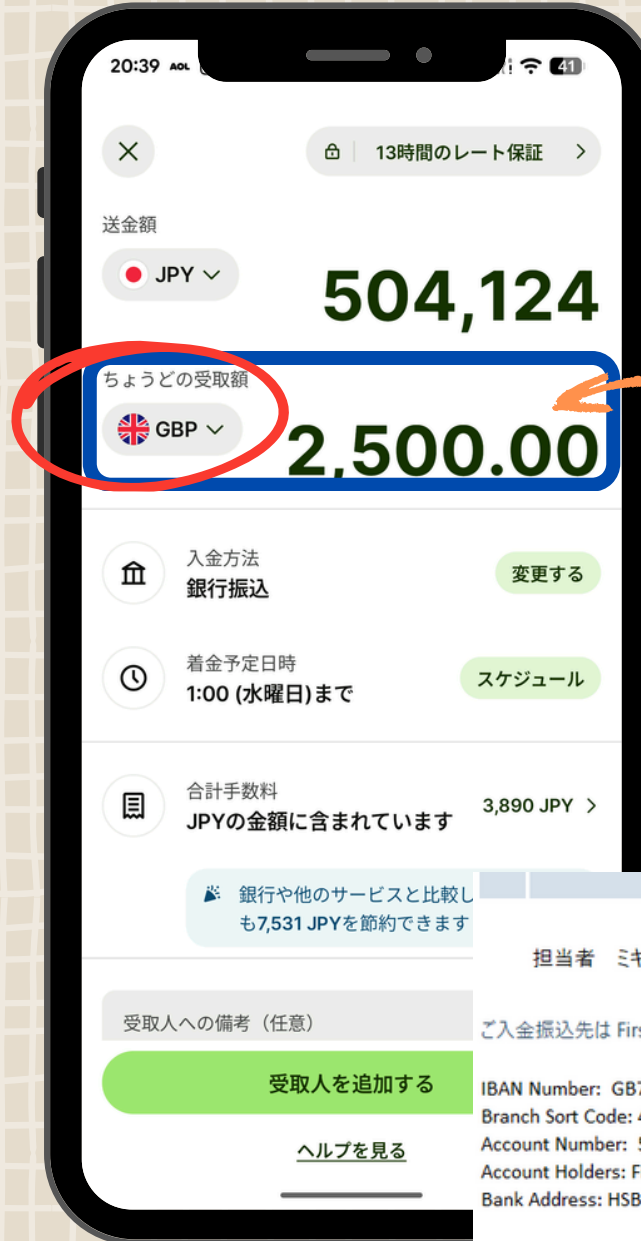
20:39 AOL

41

13時間のレート保証

送金額

JPY

504,124

ちょうどの受取額

GBP

2,500.00

入金方法
銀行振込

変更する

着金予定日時
1:00 (水曜日)まで

スケジュール

合計手数料
JPYの金額に含まれています

3,890 JPY

銀行や他のサービスと比較し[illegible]
も7,531 JPYを節約できます

受取人への備考（任意）

受取人を追加する

ヘルプを見る

担当者 ミキ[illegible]

ご入金振込先は Firs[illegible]

IBAN Number: GB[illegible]
Branch Sort Code: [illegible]
Account Number: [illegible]
Account Holders: F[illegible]
Bank Address: HSB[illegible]